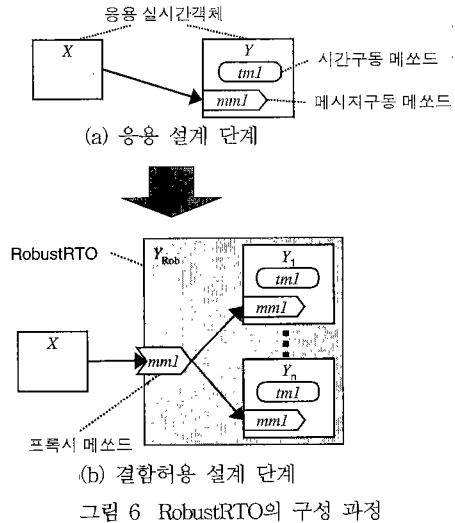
응용 실시간객체

$X$

$Y$

$tm1$

시간구동 메쏘드

$mm1$

메시지구동 메쏘드

(a) 응용 설계 단계

RobustRTO

$Y_{Rob}$

$Y_1$

$tm1$

$mm1$

$X$

$mm1$

$Y_n$

$tm1$

$mm1$

프록시 메쏘드

(b) 결함허용 설계 단계

그림 6 RobustRTO의 구성 과정